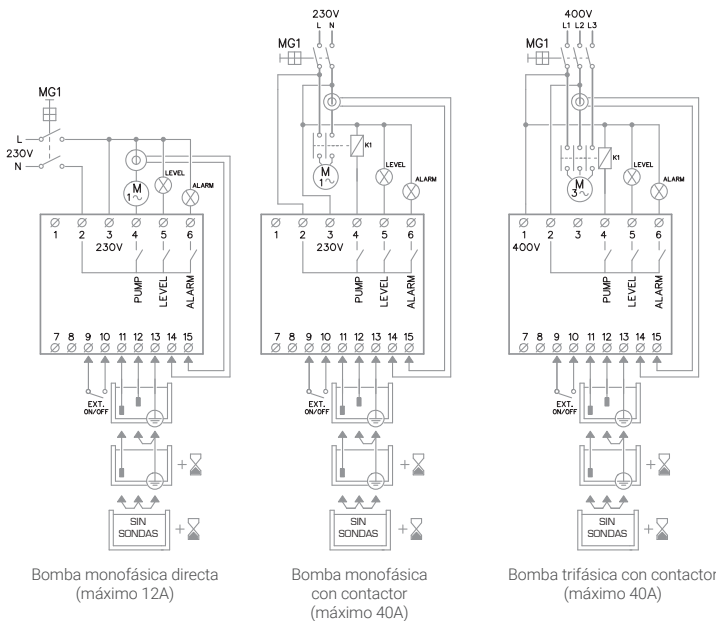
MG1

L
230V
N

M
1~

LEVEL

ALARM

1 2 3 4 5 6
230V

PUMP LEVEL ALARM

7 8 9 10 11 12 13 14 15

EXT.
ON/OFF

+

SIN
SONDAS

+

Bomba monofásica directa
(máximo 12A)

230V
L N

MG1

K1

M
1~

LEVEL

ALARM

1 2 3 4 5 6
230V

PUMP LEVEL ALARM

7 8 9 10 11 12 13 14 15

EXT.
ON/OFF

+

SIN
SONDAS

+

Bomba monofásica
con contactor
(máximo 40A)

400V
L1 L2 L3

MG1

K1

M
3~

LEVEL

ALARM

1 2 3 4 5 6
400V

PUMP LEVEL ALARM

7 8 9 10 11 12 13 14 15

EXT.
ON/OFF

+

SIN
SONDAS

+

Bomba trifásica con contactor
(máximo 40A)